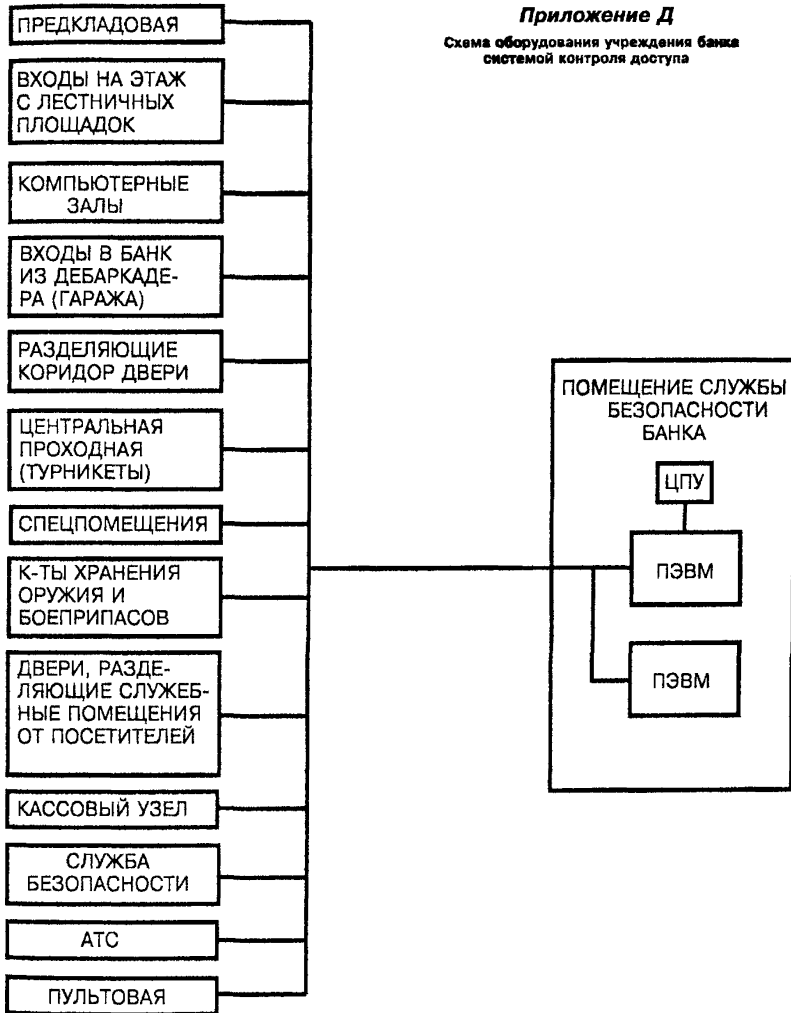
Приложение Д

Схема оборудования учреждения банка системой контроля доступа

ПРЕДКЛАДОВАЯ

ВХОДЫ НА ЭТАЖ С ЛЕСТНИЧНЫХ ПЛОЩАДОК

КОМПЬЮТЕРНЫЕ ЗАЛЫ

ВХОДЫ В БАНК ИЗ ДЕБАРКАДЕРА (ГАРАЖА)

РАЗДЕЛЯЮЩИЕ КОРИДОР ДВЕРИ

ЦЕНТРАЛЬНАЯ ПРОХОДНАЯ (ТУРНИКЕТЫ)

СПЕЦПОМЕЩЕНИЯ

К-ТЫ ХРАНЕНИЯ ОРУЖИЯ И БОЕПРИПАСОВ

ДВЕРИ, РАЗДЕЛЯЮЩИЕ СЛУЖЕБНЫЕ ПОМЕЩЕНИЯ ОТ ПОСЕТИТЕЛЕЙ

КАССОВЫЙ УЗЕЛ

СЛУЖБА БЕЗОПАСНОСТИ

АТС

ПУЛЬТОВАЯ

ПОМЕЩЕНИЕ СЛУЖБЫ БЕЗОПАСНОСТИ БАНКА

ЦПУ

ПЭВМ

ПЭВМ